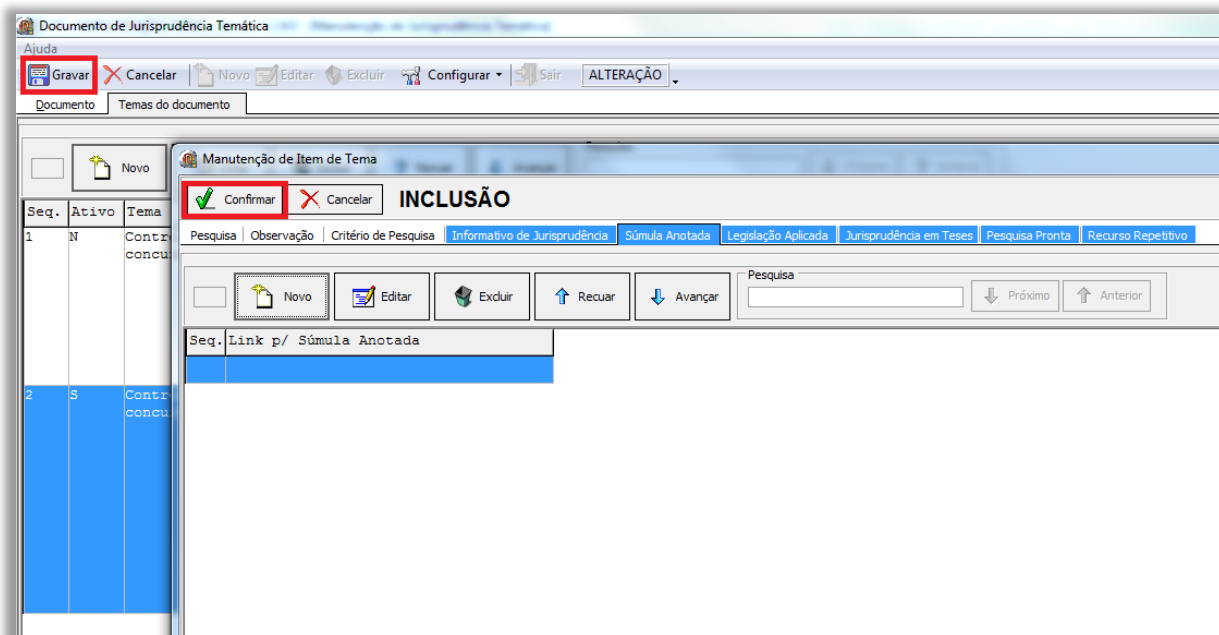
Documento de Jurisprudência Temática

Ajuda

Gravar Cancelar Novo Editar Excluir Configurar Sair ALTERAÇÃO

Documento Temas do documento

Novo

| Seq. | Ativo | Tema |
|---|---|---|
| 1 | N | Contr concu |
| 2 | S | Contr concu |

Manutenção de Item de Tema

Confirmar Cancelar INCLUSÃO

Pesquisa | Observação | Critério de Pesquisa | Informativo de Jurisprudência | Súmula Anotada | Legislação Aplicada | Jurisprudência em Teses | Pesquisa Pronta | Recurso Repetitivo

Novo Editar Excluir Recuar Avançar

Pesquisa

Próximo Anterior

| Seq. | Link p/ Súmula Anotada |
|---|---|
| | |